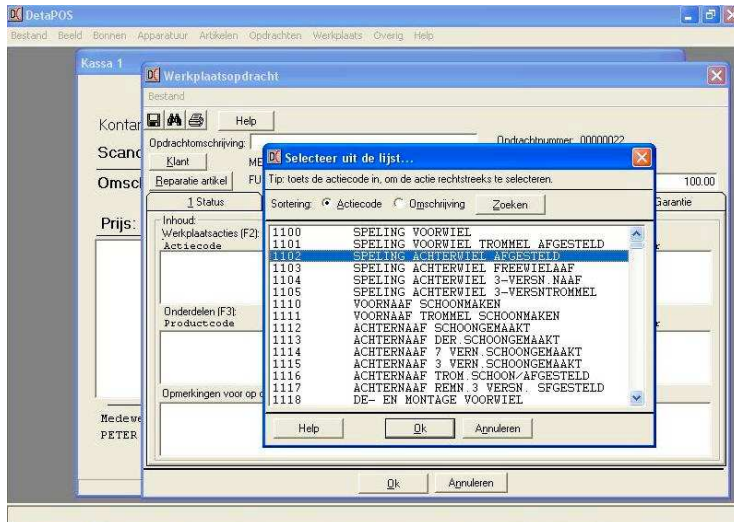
DetaPOS
Bestand Beeld Bonnen Apparatuur Artikelen Opdrachten Werkplaats Overig Help

Kassa 1
Kontan
Scand
Omsc
Prijs:

Werkplaatsopdracht
Bestand
Help
Opdrachtomschrijving:
Opdrachtnummer: 00000022
Klant
ME
Reparatie artikel
FU
100.00
1 Status
Garantie
Inhoud:
Werkplaatsacties (F2):
Actiecode
Onderdelen (F3):
Productcode
Opmerkingen voor op d
Medewe
PETER
Ok
Annuleren

Selecteer uit de lijst...
Tip: toets de actiecode in, om de actie rechtstreeks te selecteren.
Sortering: Actiecode Omschrijving Zoeken

| | |
|---|---|
| 1100 | SPELING VOORWIEL |
| 1101 | SPELING VOORWIEL TROMMEL AFGESTELD |
| 1102 | SPELING ACHTERWIEL AFGESTELD |
| 1103 | SPELING ACHTERWIEL FREEWIELAAF |
| 1104 | SPELING ACHTERWIEL 3-VERSN.NAAF |
| 1105 | SPELING ACHTERWIEL 3-VERSNTROMMEL |
| 1110 | VOORNAAF SCHOONMAKEN |
| 1111 | VOORNAAF TROMMEL SCHOONMAKEN |
| 1112 | ACHTERNAAF SCHOONGEMAAKT |
| 1113 | ACHTERNAAF DER.SCHOONGEMAAKT |
| 1114 | ACHTERNAAF 7 VERN.SCHOONGEMAAKT |
| 1115 | ACHTERNAAF 3 VERN.SCHOONGEMAAKT |
| 1116 | ACHTERNAAF TROM.SCHOON/AFGESTELD |
| 1117 | ACHTERNAAF REMN.3 VERSN. SFGESTELD |
| 1118 | DE- EN MONTAGE VOORWIEL |

Help
Ok
Annuleren